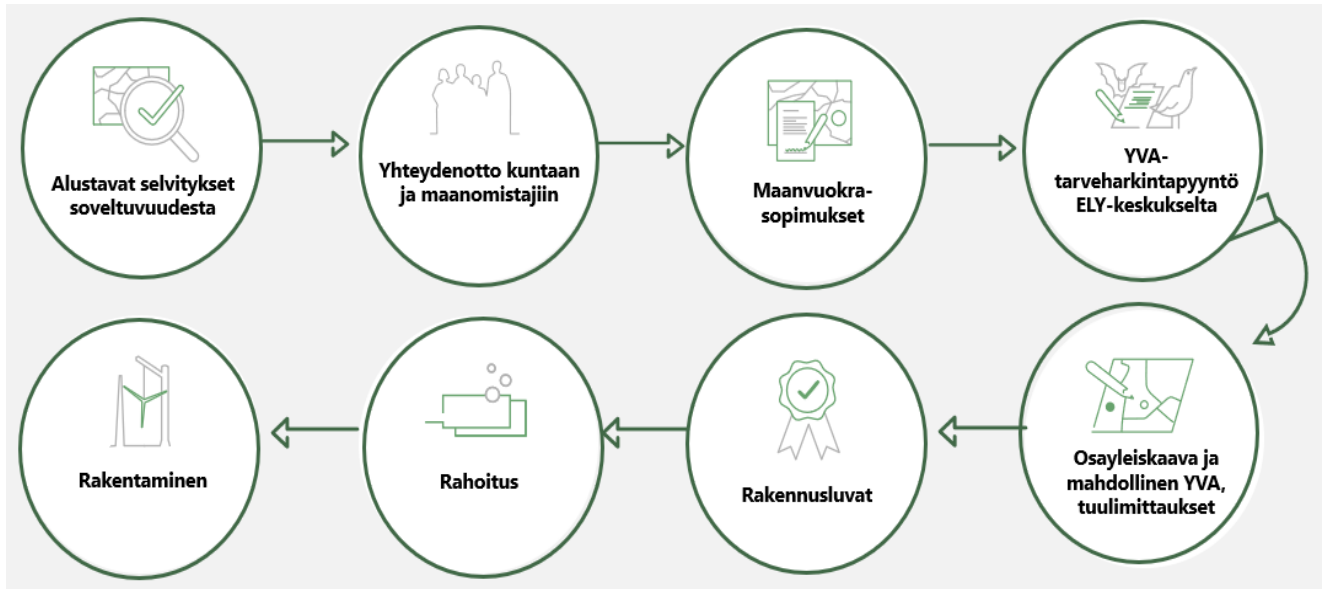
Alustavat selvitykset soveltuvuudesta

Yhteydenotto kuntaan ja maanomistajiin

Maanvuokrasopimukset

YVA-tarveharkintapyyntö ELY-keskukselta

Osayleiskaava ja mahdollinen YVA, tuulimittaukset

Rakennusluvat

Rahoitus

Rakentaminen